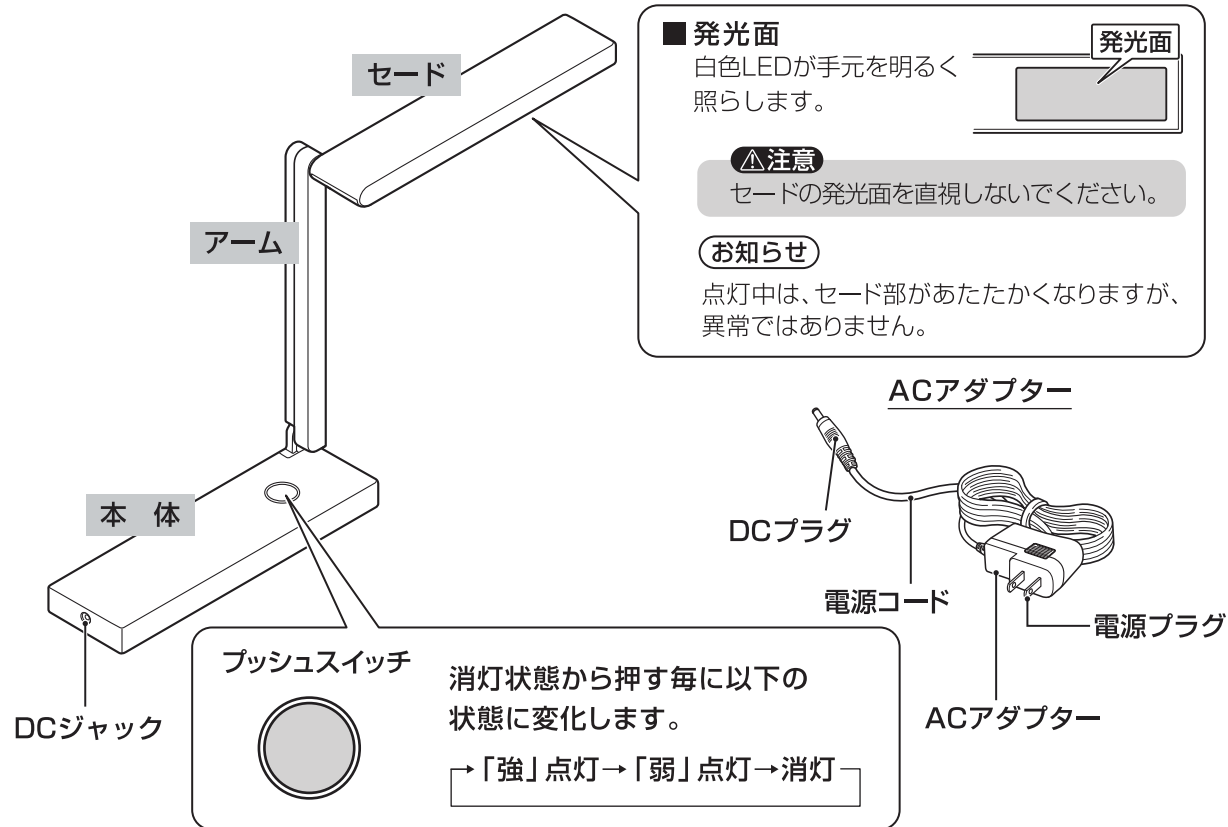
セード

■発光面
白色LEDが手元を明るく照らします。

発光面

⚠注意
セードの発光面を直視しないでください。

お知らせ
点灯中は、セード部があたたかくなりますが、異常ではありません。

アーム

ACアダプター

本　体

DCプラグ

電源コード

電源プラグ

プッシュスイッチ

消灯状態から押す毎に以下の状態に変化します。

→「強」点灯→「弱」点灯→消灯

DCジャック

ACアダプター